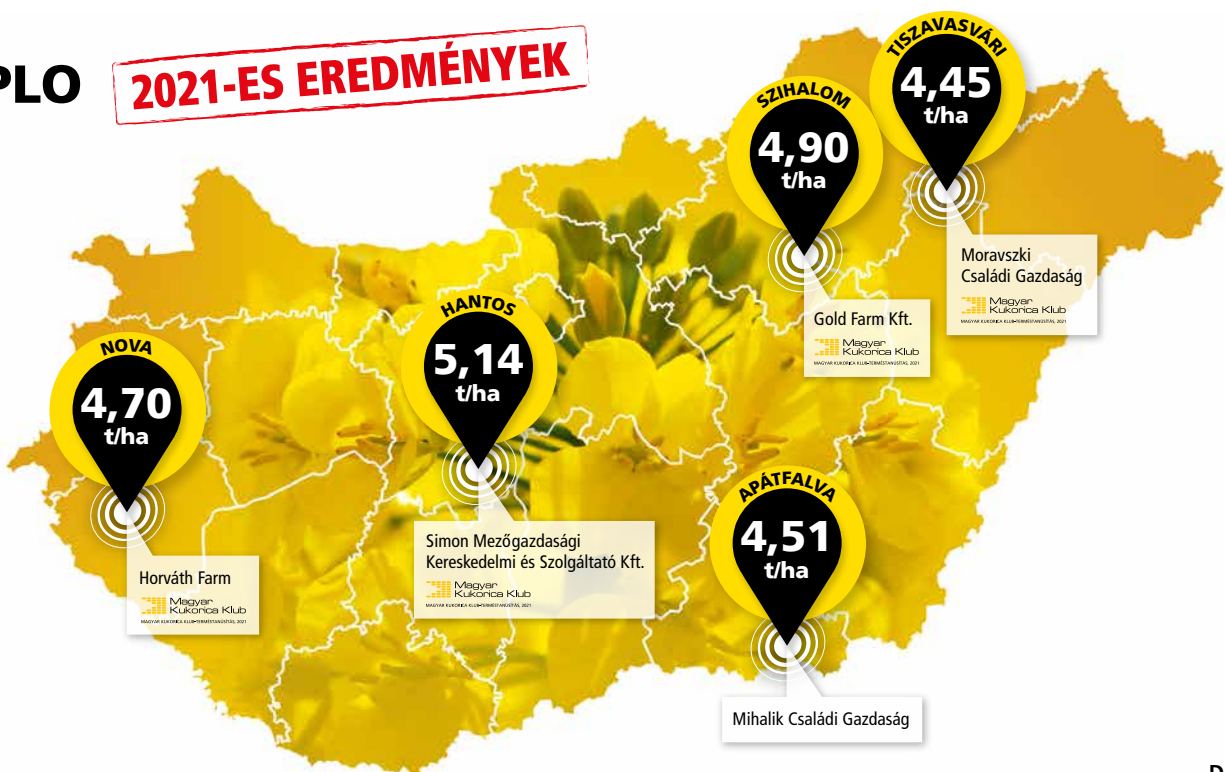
PLO

2021-ES EREDMÉNYEK

TISZAVASVÁRI
4,45
t/ha

SZIHALOM
4,90
t/ha

Moravszki Családi Gazdaság
Magyar Kukorica Klub
MAGYAR KUKORICA KLUB TERMÉSTANUSÍTÁS, 2021

Gold Farm Kft.
Magyar Kukorica Klub
MAGYAR KUKORICA KLUB TERMÉSTANUSÍTÁS, 2021

HANTOS
5,14
t/ha

NOVA
4,70
t/ha

APÁTFALVA
4,51
t/ha

Horváth Farm
Magyar Kukorica Klub
MAGYAR KUKORICA KLUB TERMÉSTANUSÍTÁS, 2021

Simon Mezőgazdasági Kereskedelmi és Szolgáltató Kft.
Magyar Kukorica Klub
MAGYAR KUKORICA KLUB TERMÉSTANUSÍTÁS, 2021

Mihalik Családi Gazdaság

D